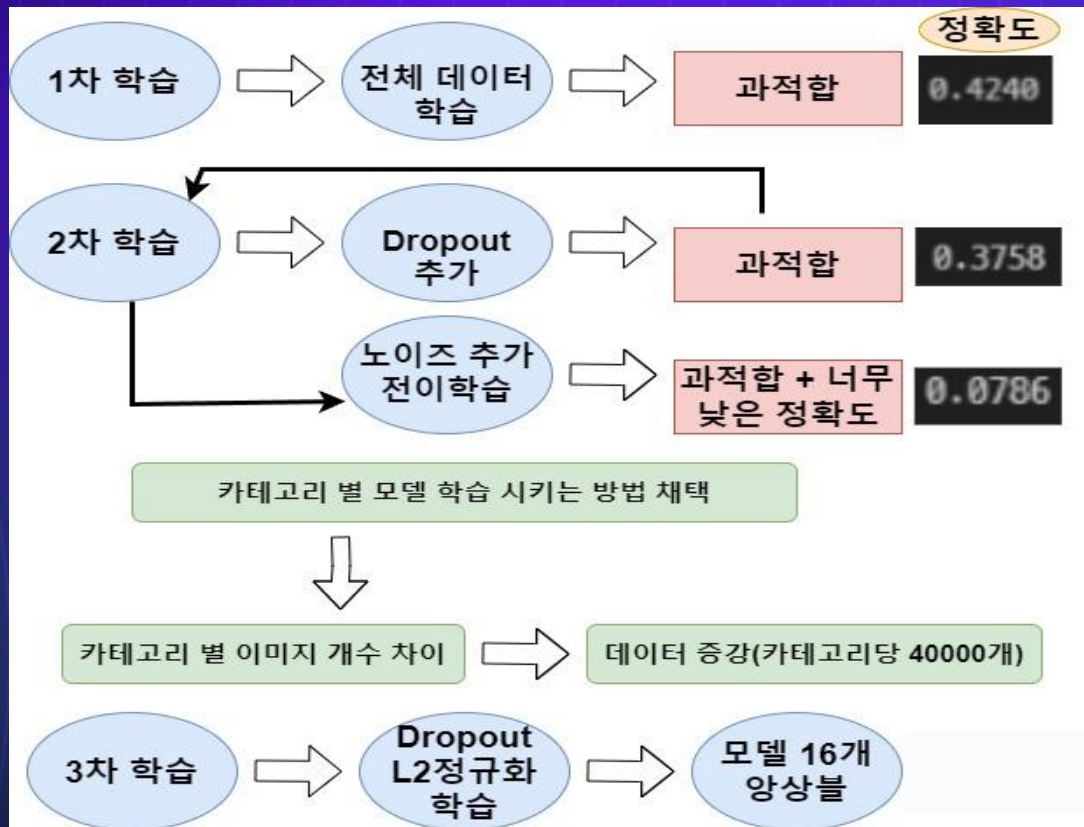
정확도

1차 학습

전체 데이터 학습

과적합

0.4240

2차 학습

Dropout 추가

과적합

0.3758

노이즈 추가 전이학습

과적합 + 너무 낮은 정확도

0.0786

카테고리 별 모델 학습 시키는 방법 채택

카테고리 별 이미지 개수 차이

데이터 증강(카테고리당 40000개)

3차 학습

Dropout L2정규화 학습

모델 16개 앙상블